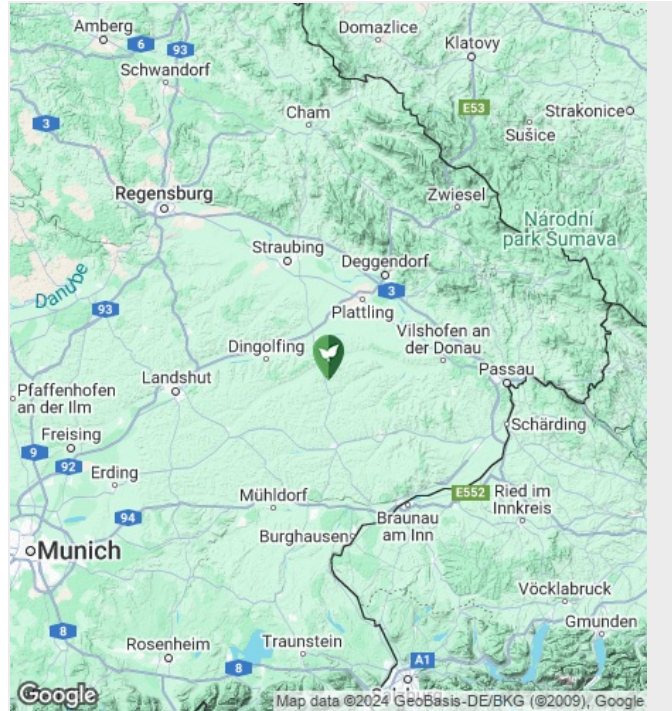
Amberg
6
93
Domazlice
Klatovy
Schwandorf
E53
3
Cham
Strakonice
Sušice
Regensburg
Zwiesel
Národní park Šumava
Straubing
Deggendorf
Danube
3
93
Plattling
Vilshofen an der Donau
Dingolfing
Passau
Landshut
Pfaffenhofen an der Ilm
Schärding
Freising
9
92
Erding
Mühldorf
E552
Ried im Innkreis
94
Braunau am Inn
Munich
Burghausen
Vöcklabruck
Gmunden
8
Rosenheim
Traunstein
8
A1
Google
Map data ©2024 GeoBasis-DE/BKG (©2009), Google